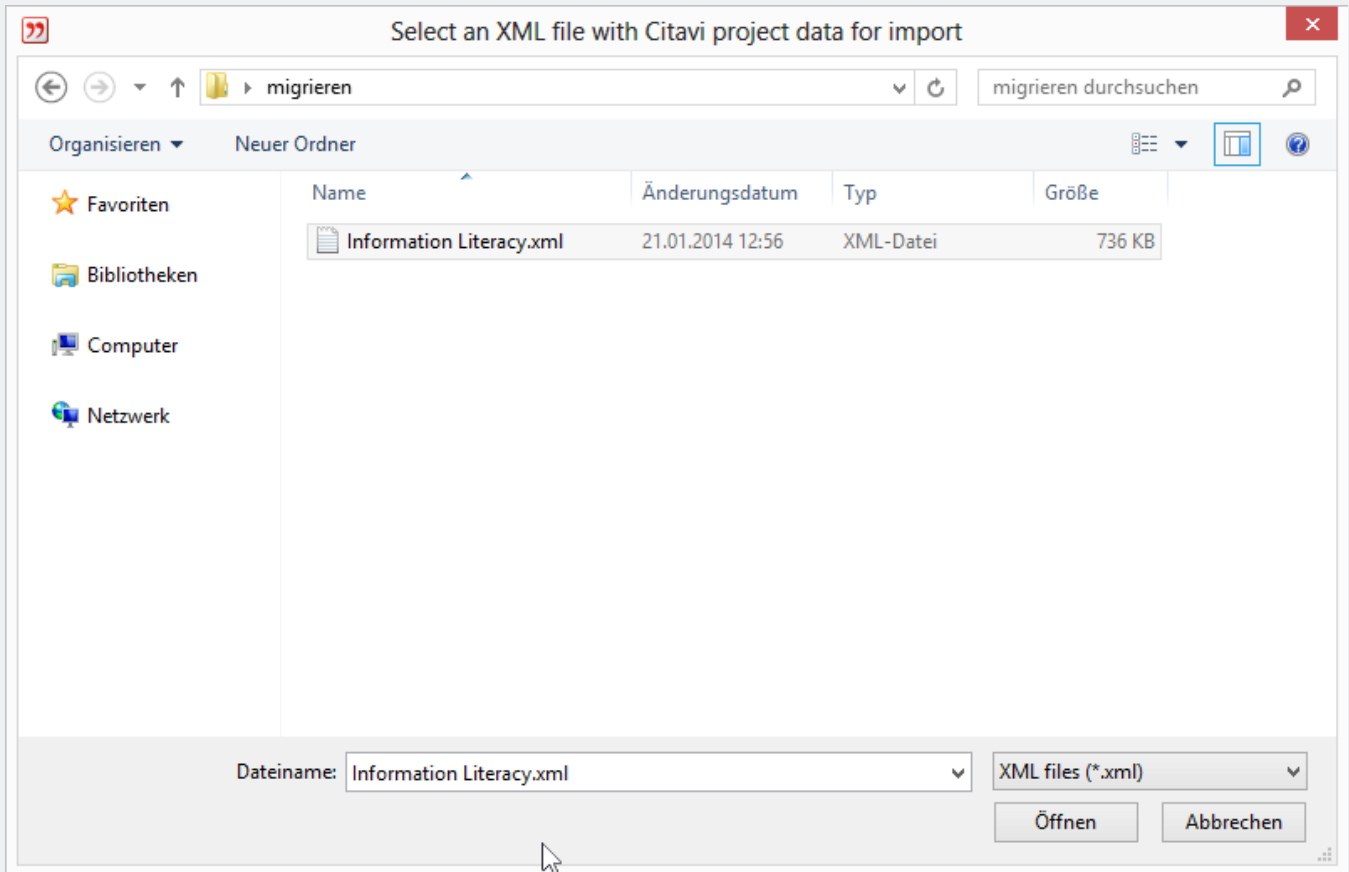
Select an XML file with Citavi project data for import

migrieren

migrieren durchsuchen

Organisieren

Neuer Ordner

Favoriten

Bibliotheken

Computer

Netzwerk

| Name | Änderungsdatum | Typ | Größe |
|---|---|---|---|
| Information Literacy.xml | 21.01.2014 12:56 | XML-Datei | 736 KB |

Dateiname: Information Literacy.xml

XML files (*.xml)

Öffnen

Abbrechen